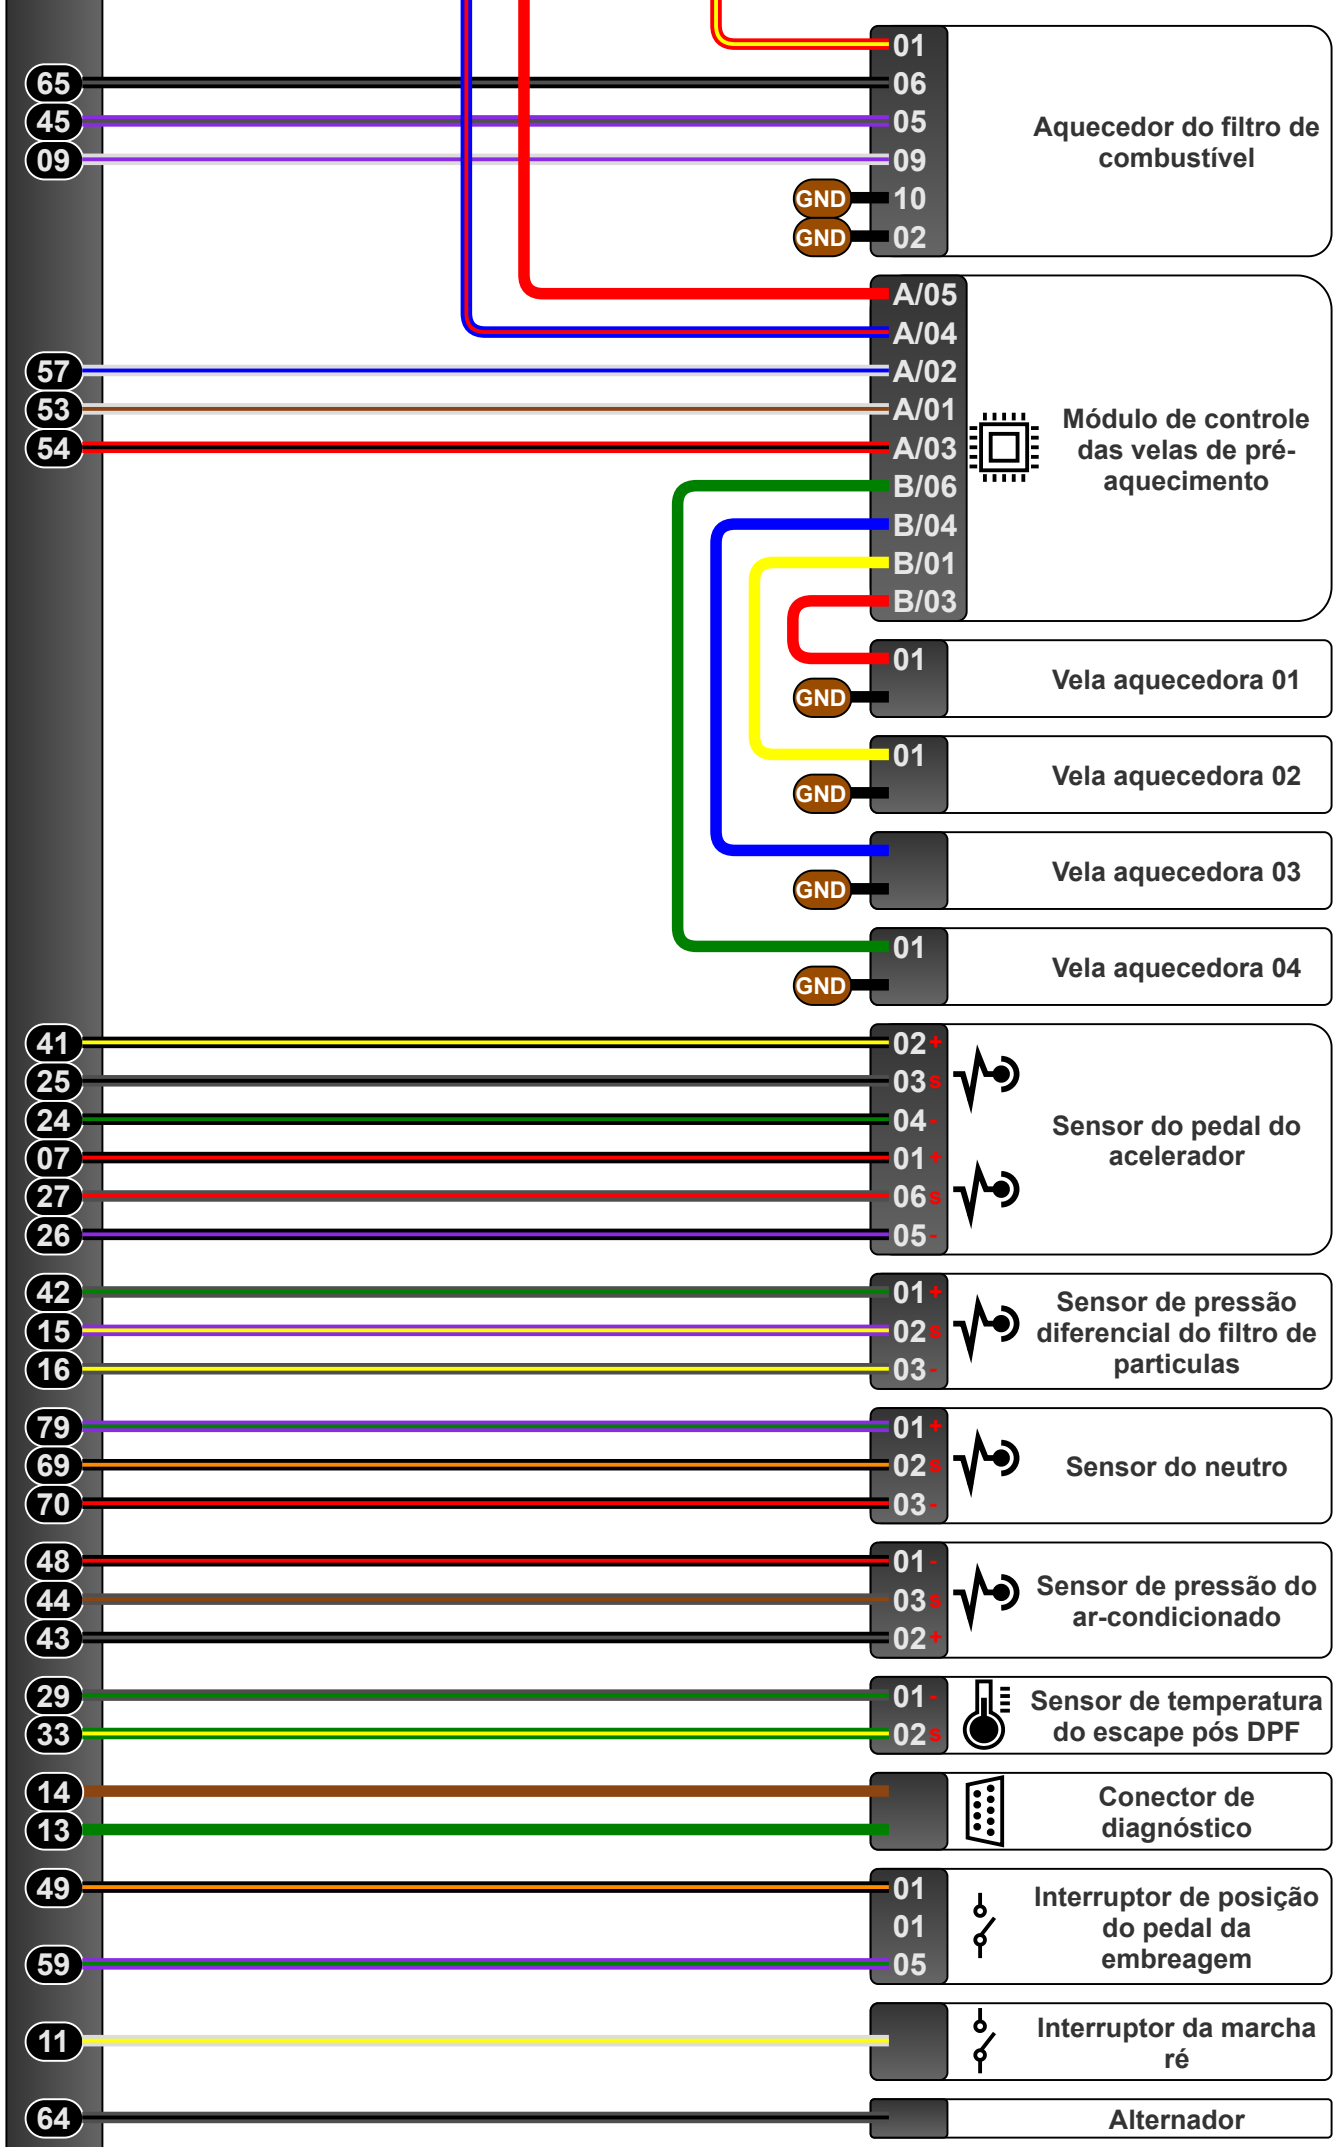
65
45
09
01
06
05
09
GND 10
GND 02
Aquecedor do filtro de combustível

A/05
A/04
57
53
54
A/02
A/01
A/03
B/06
B/04
B/01
B/03
Módulo de controle das velas de pré-aquecimento

01
GND
Vela aquecedora 01

01
GND
Vela aquecedora 02

GND
Vela aquecedora 03

01
GND
Vela aquecedora 04

41
25
24
07
27
26
02+
03s
04-
01+
06s
05-
Sensor do pedal do acelerador

42
15
16
01+
02s
03-
Sensor de pressão diferencial do filtro de particulas

79
69
70
01+
02s
03-
Sensor do neutro

48
44
43
01-
03s
02+
Sensor de pressão do ar-condicionado

29
33
01-
02s
Sensor de temperatura do escape pós DPF

14
13
Conector de diagnóstico

49
59
01
01
05
Interruptor de posição do pedal da embreagem

11
Interruptor da marcha ré

64
Alternador